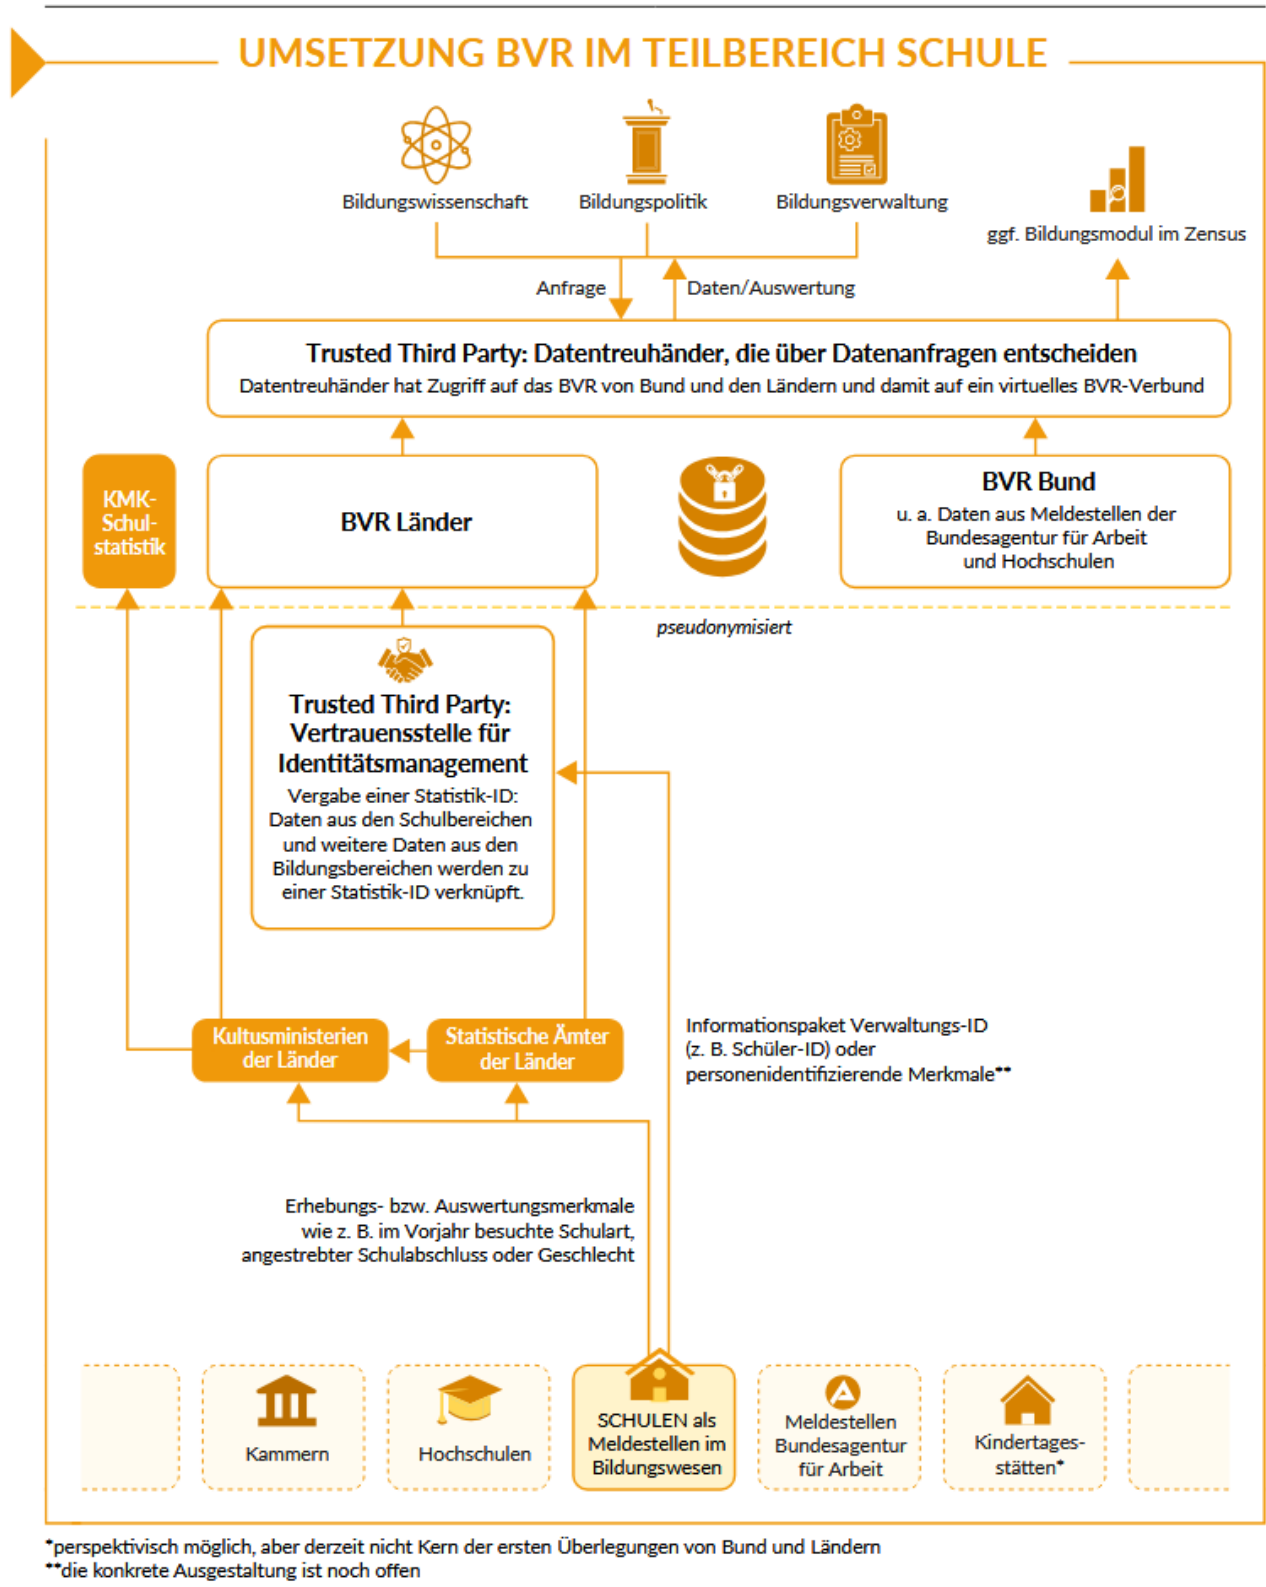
UMSETZUNG BVR IM TEILBEREICH SCHULE

Bildungswissenschaft

Bildungspolitik

Bildungsverwaltung

ggf. Bildungsmodul im Zensus

Anfrage

Daten/Auswertung

Trusted Third Party: Datentreuhänder, die über Datenanfragen entscheiden
Datentreuhänder hat Zugriff auf das BVR von Bund und den Ländern und damit auf ein virtuelles BVR-Verbund

KMK-Schul-statistik

BVR Länder

BVR Bund
u. a. Daten aus Meldestellen der Bundesagentur für Arbeit und Hochschulen

pseudonymisiert

Trusted Third Party: Vertrauensstelle für Identitätsmanagement
Vergabe einer Statistik-ID: Daten aus den Schulbereichen und weitere Daten aus den Bildungsbereichen werden zu einer Statistik-ID verknüpft.

Informationspaket Verwaltungs-ID (z. B. Schüler-ID) oder personenidentifizierende Merkmale**

Kultusministerien der Länder

Statistische Ämter der Länder

Erhebungs- bzw. Auswertungsmerkmale wie z. B. im Vorjahr besuchte Schulart, angestrebter Schulabschluss oder Geschlecht

Kammern

Hochschulen

SCHULEN als Meldestellen im Bildungswesen

Meldestellen Bundesagentur für Arbeit

Kindertages-stätten*

*perspektivisch möglich, aber derzeit nicht Kern der ersten Überlegungen von Bund und Ländern
**die konkrete Ausgestaltung ist noch offen